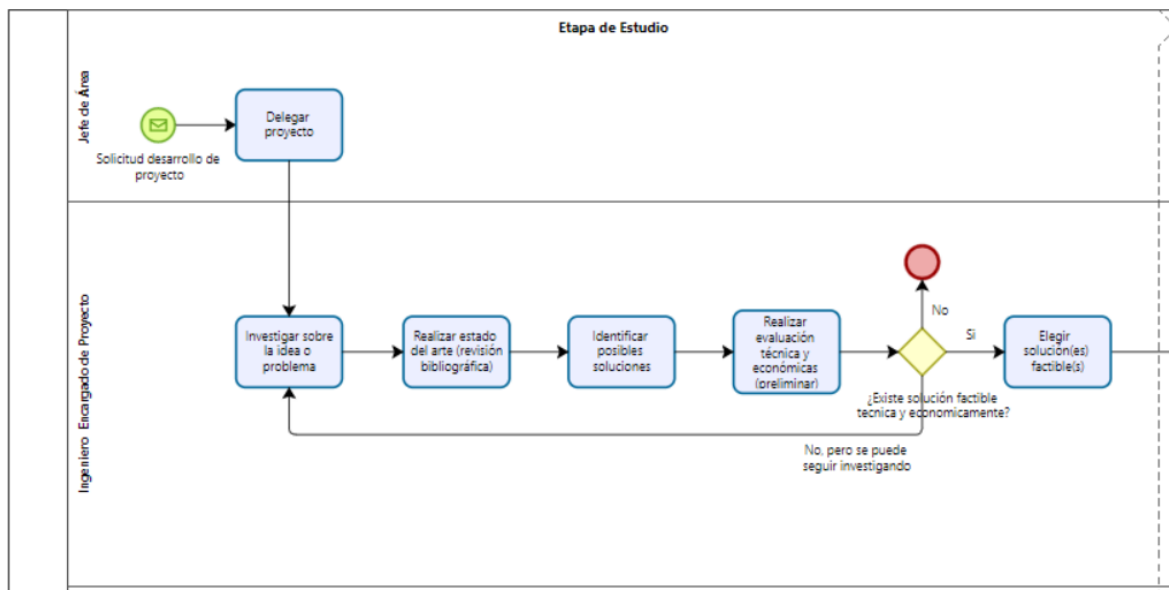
Etapa de Estudio

Jefe de Área

Solicitud desarrollo de proyecto

Delegar proyecto

Ingeniero Encargado de Proyecto

Investigar sobre la idea o problema

Realizar estado del arte (revisión bibliográfica)

Identificar posibles soluciones

Realizar evaluación técnica y económicas (preliminar)

No

Si

¿Existe solución factible tecnica y economicamente?

Elegir solución(es) factible(s)

No, pero se puede seguir investigando